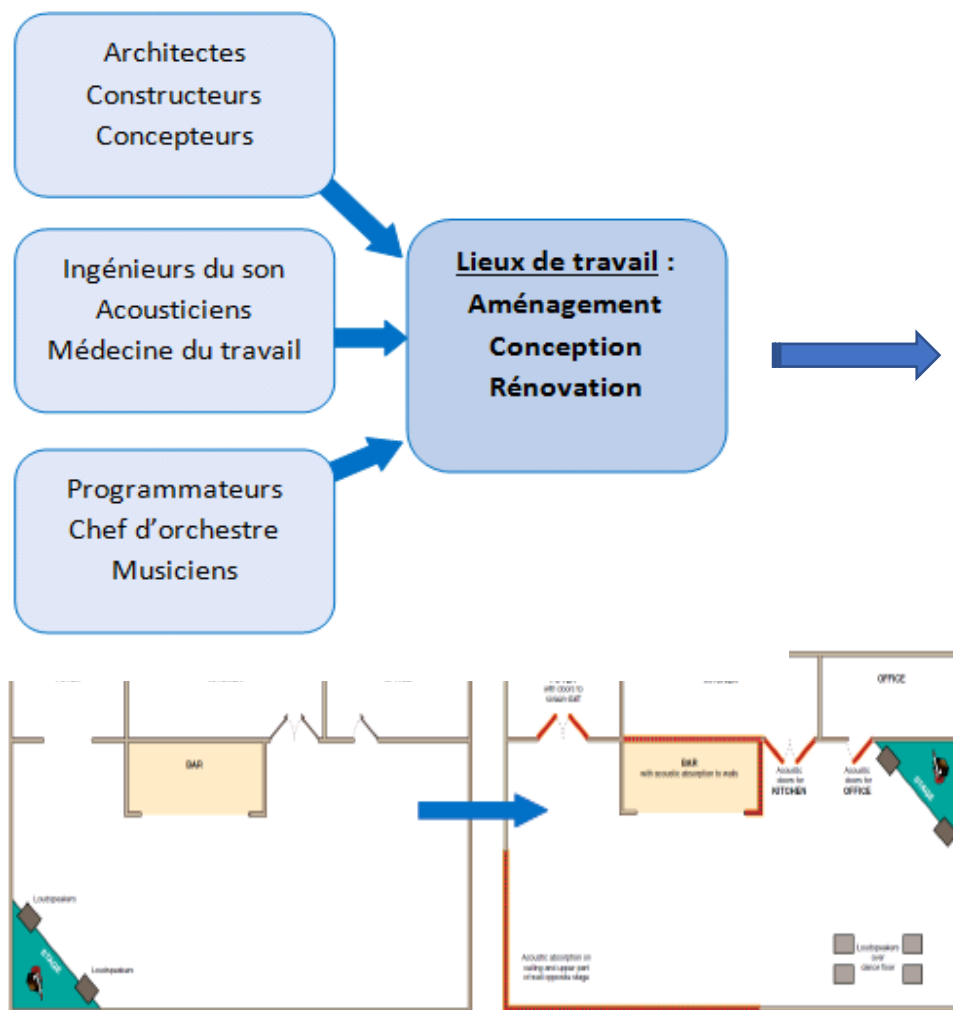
Architectes
Constructeurs
Concepteurs

Ingénieurs du son
Acousticiens
Médecine du travail

Programmateurs
Chef d'orchestre
Musiciens

Lieux de travail :
Aménagement
Conception
Rénovation

BAR

Loudspeakers

STAGE

Loudspeakers

with doors to contain staff

BAR
with acoustic absorption to walls

Acoustic doors for
KITCHEN

Acoustic doors for
OFFICE

OFFICE

STAGE

Acoustic absorption on ceiling and upper part of wall opposite stage

Loudspeakers over dance floor